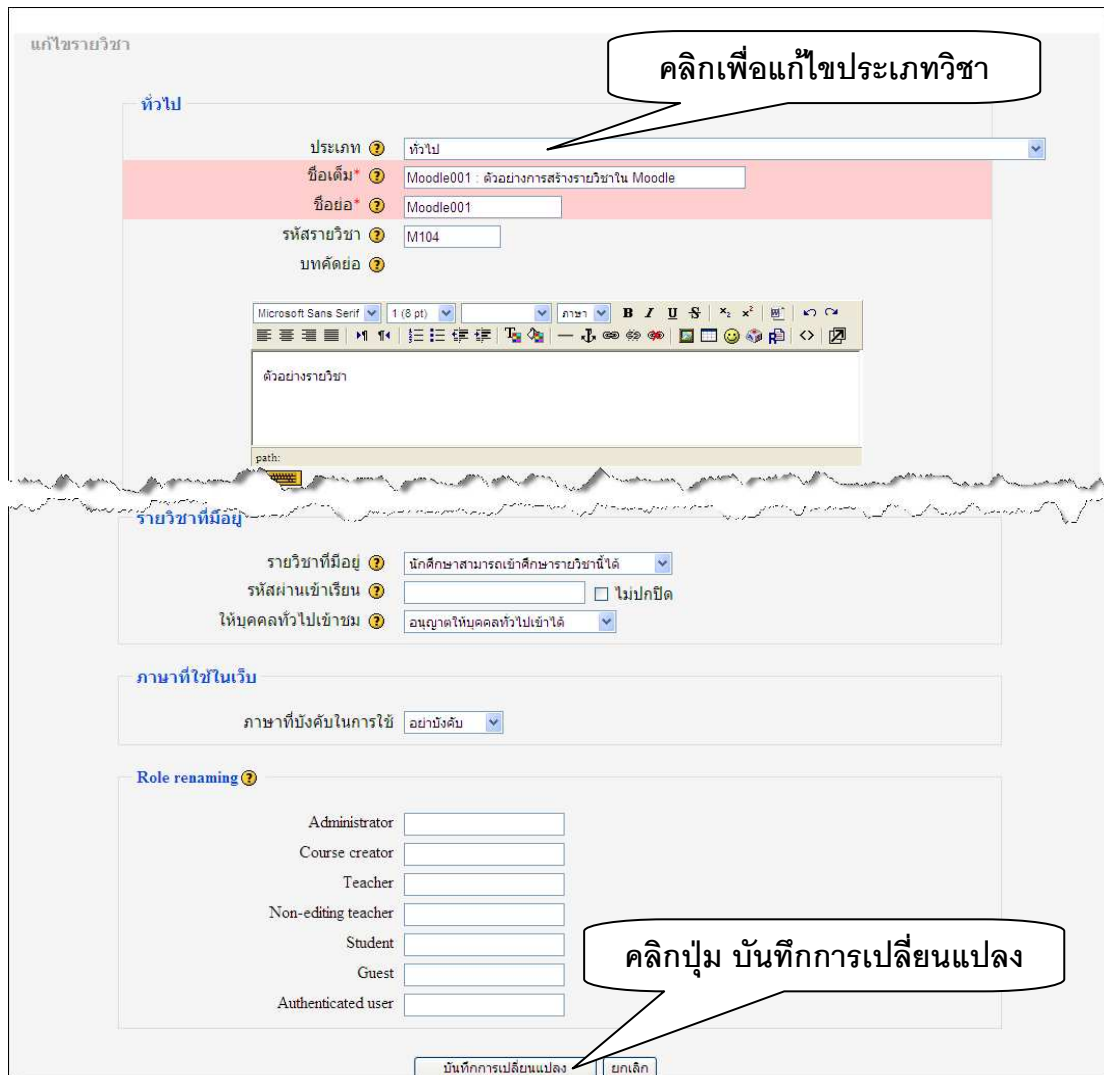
แก้ไขรายวิชา

คลิกเพื่อแก้ไขประเภทวิชา

ทั่วไป

ประเภท ทั่วไป

ชื่อเต็ม* Moodle001 : ตัวอย่างการสร้างรายวิชาใน Moodle

ชื่อย่อ* Moodle001

รหัสรายวิชา M104

บทคัดย่อ

Microsoft Sans Serif 1 (8 pt) ภาษา B I U S

ตัวอย่างรายวิชา

path:

รายวิชาที่มีอยู่

รายวิชาที่มีอยู่ นักศึกษาสามารถเข้าศึกษารายวิชานี้ได้

รหัสผ่านเข้าเรียน ไม่ปกปิด

ให้บุคคลทั่วไปเข้าชม อนุญาตให้บุคคลทั่วไปเข้าได้

ภาษาที่ใช้ในเว็บ

ภาษาที่บังคับในการใช้ อย่าบังคับ

Role renaming

Administrator

Course creator

Teacher

Non-editing teacher

Student

Guest

Authenticated user

คลิกปุ่ม บันทึกการเปลี่ยนแปลง

บันทึกการเปลี่ยนแปลง ยกเลิก